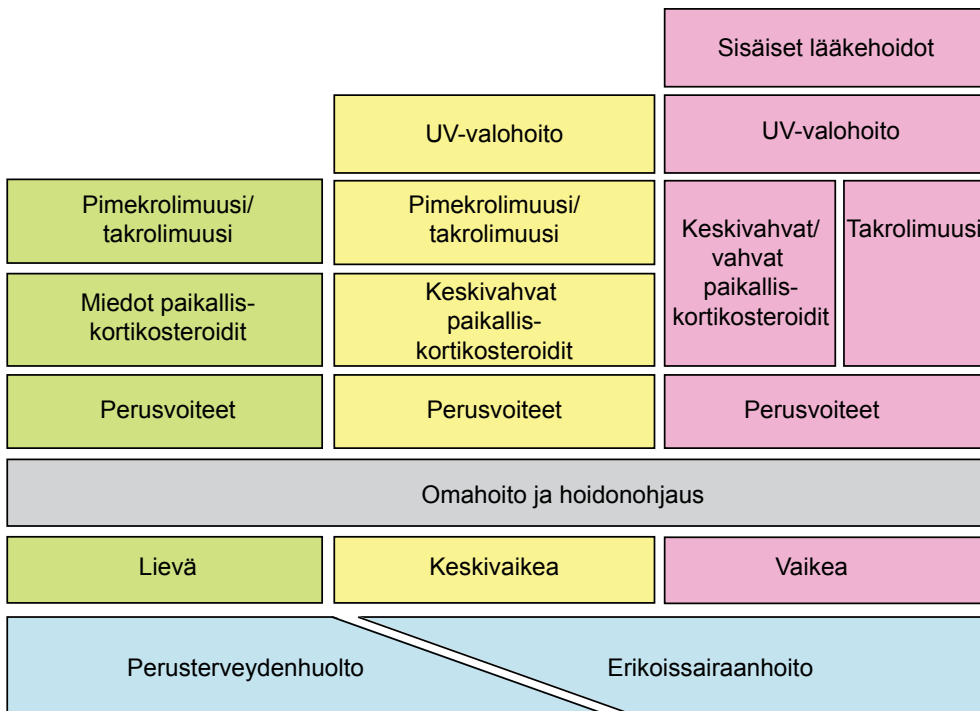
Sisäiset lääkehoidot

UV-valohoito

UV-valohoito

Pimekrolimuusi/ takrolimuusi

Pimekrolimuusi/ takrolimuusi

Keskivahvat/ vahvat paikallis-kortikosteroidit

Takrolimuusi

Miedot paikallis-kortikosteroidit

Keskivahvat paikallis-kortikosteroidit

Perusvoiteet

Perusvoiteet

Perusvoiteet

Omahoito ja hoidonohjaus

Lievä

Keskivaikea

Vaikea

Perusterveydenhuolto

Erikoissairaanhoito